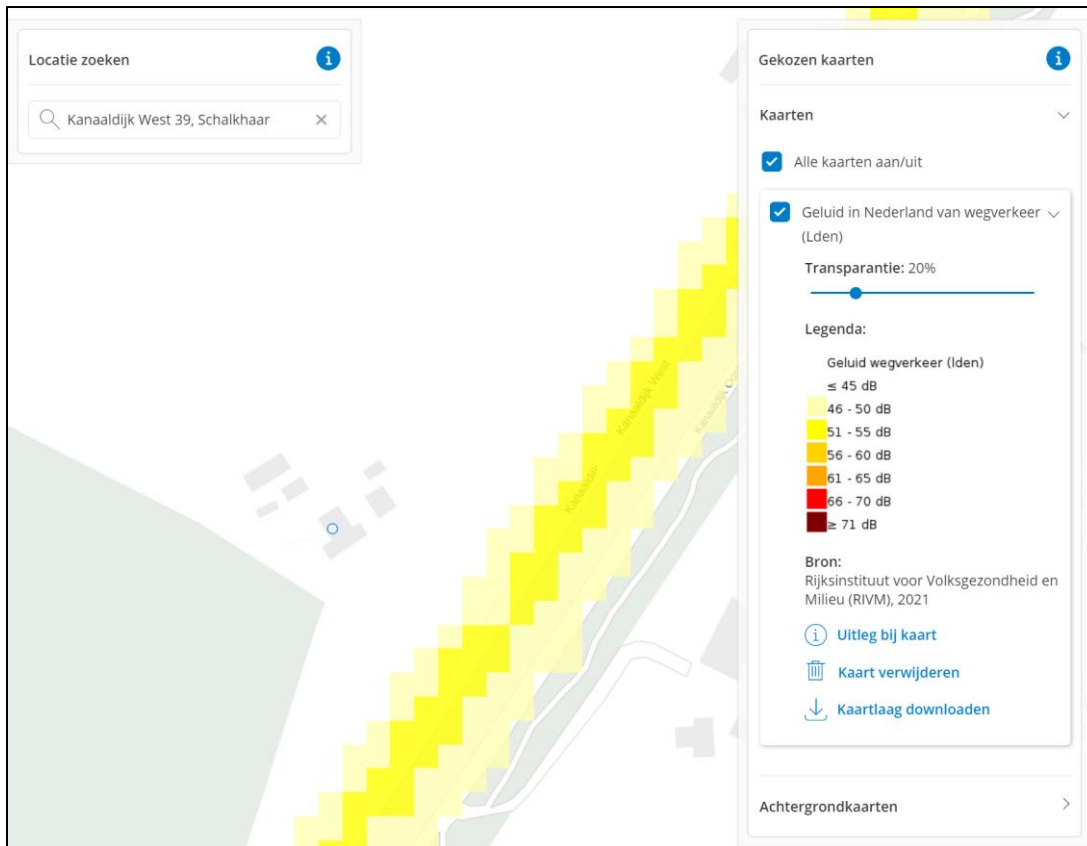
Locatie zoeken

Kanaaldijk West 39, Schalkhaar

Kanaaldijk West

Kanaaldijk

Gekozen kaarten

Kaarten

Alle kaarten aan/uit

Geluid in Nederland van wegverkeer (Lden)

Transparantie: 20%

Legenda:

Geluid wegverkeer (lden)
≤ 45 dB
46 - 50 dB
51 - 55 dB
56 - 60 dB
61 - 65 dB
66 - 70 dB
≥ 71 dB

Bron:
Rijksinstituut voor Volksgezondheid en Milieu (RIVM), 2021

Uitleg bij kaart

Kaart verwijderen

Kaartlaag downloaden

Achtergrondkaarten